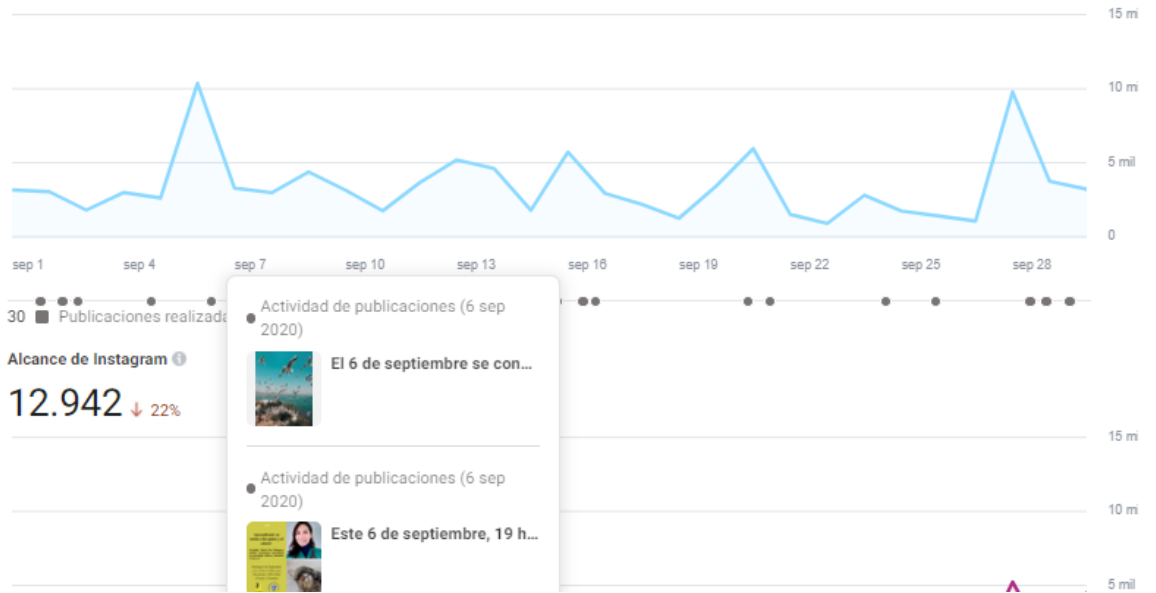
15 mi
10 mi
5 mil
0
sep 1 sep 4 sep 7 sep 10 sep 13 sep 16 sep 19 sep 22 sep 25 sep 28

30 Publicaciones realizada

Alcance de Instagram

12.942 ↓ 22%

15 mi
10 mi
5 mil

Actividad de publicaciones (6 sep 2020)
El 6 de septiembre se con...

Actividad de publicaciones (6 sep 2020)
Este 6 de septiembre, 19 h...